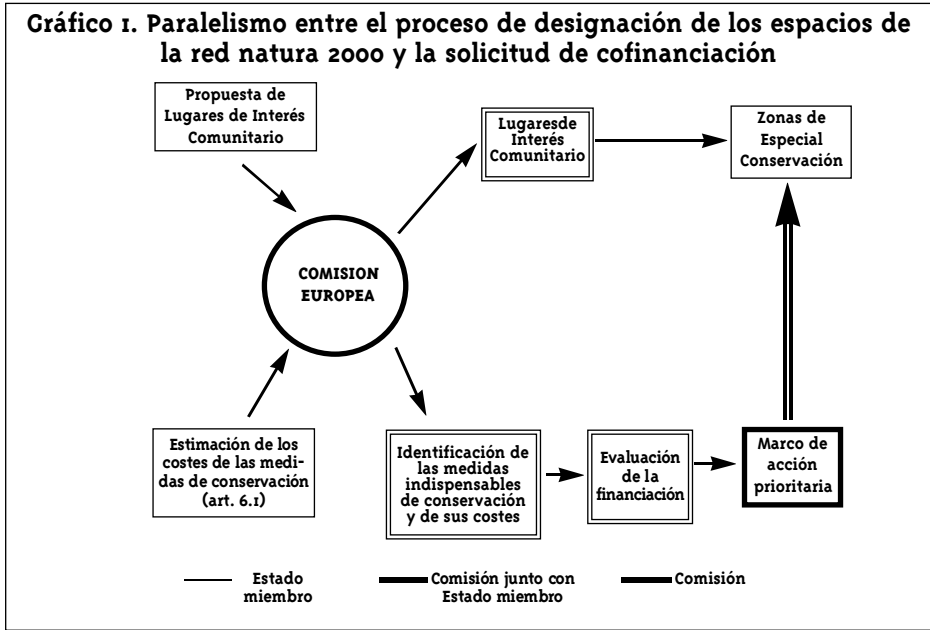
Gráfico 1. Paralelismo entre el proceso de designación de los espacios de la red natura 2000 y la solicitud de cofinanciación

Propuesta de Lugares de Interés Comunitario

Lugaresde Interés Comunitario

Zonas de Especial Conservación

COMISION EUROPEA

Estimación de los costes de las medidas de conservación (art. 6.1)

Identificación de las medidas indispensables de conservación y de sus costes

Evaluación de la financiación

Marco de acción prioritaria

Estado miembro

Comisión junto con Estado miembro

Comisión